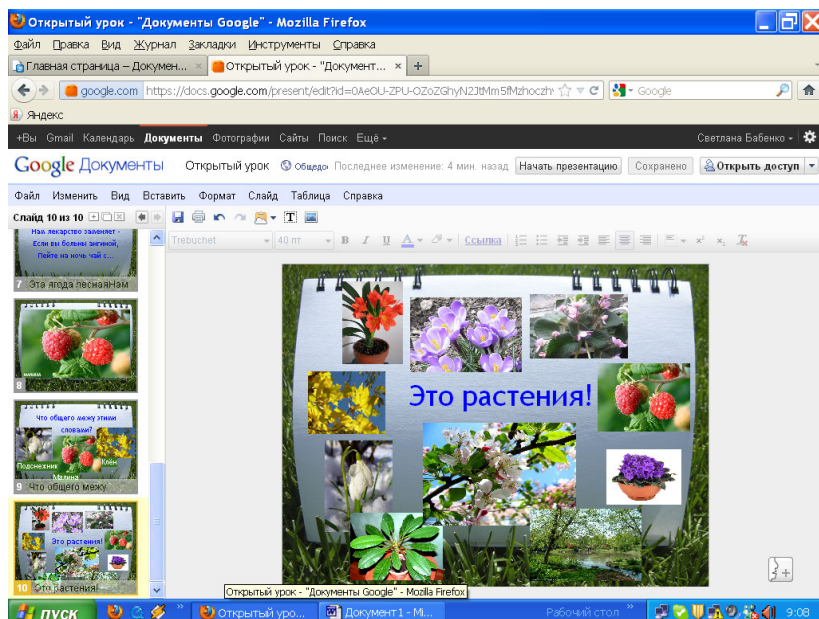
Открытый урок - "Документы Google" - Mozilla Firefox

Файл Правка Вид Журнал Закладки Инструменты Справка

Главная страница – Докумен... × Открытый урок - "Документ... × +

google.com https://docs.google.com/present/edit?id=0AeOU-ZPU-OZoZGhyN2JtMm5fMzhoczh Google

Яндекс

+Вы Gmail Календарь Документы Фотографии Сайты Поиск Ещё - Светлана Бабенко -

Google Документы Открытый урок Общедо Последнее изменение: 4 мин. назад Начать презентацию Сохранено Открыть доступ

Файл Изменить Вид Вставить Формат Слайд Таблица Справка

Слайд 10 из 10

Trebuchet 40 пт B I U A Ссылка

Нам лекарство заменяет - Если вы больны ангиной, Пейте на ночь чай с...

7 Эта ягода песняНам

8

Что общего межу этими словами?

Подснежник Клён Малина

9 Что общего межу...

Это растения!

10 Это растения!

Это растения!

Открытый урок - "Документы Google" - Mozilla Firefox

пуск Открытый уро... Документ1 - Mi... Рабочий стол 9:08